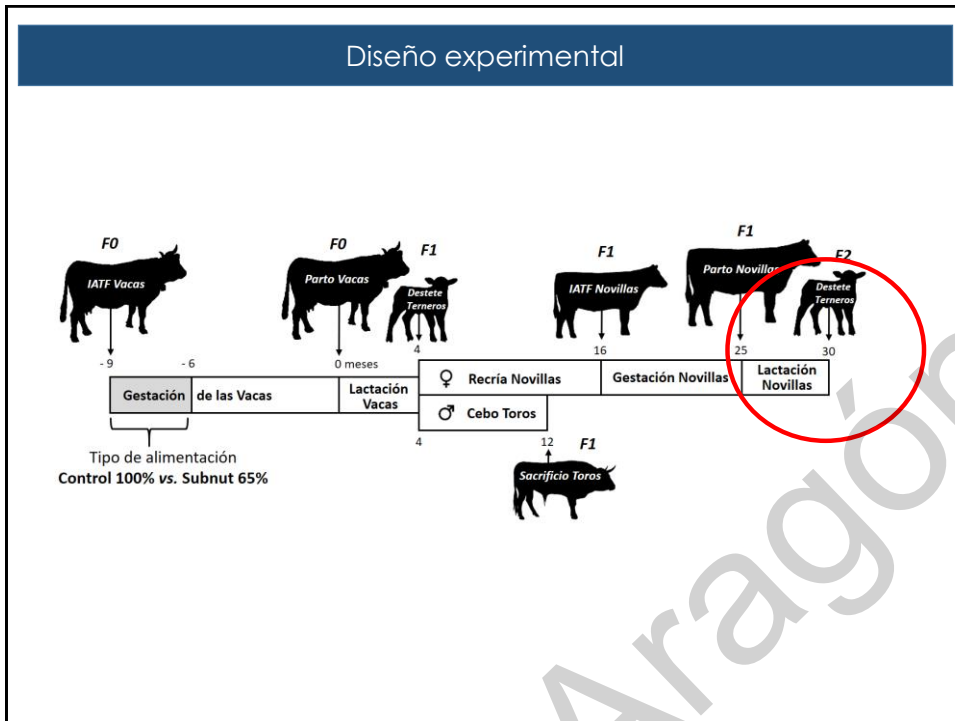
Diseño experimental

F0
IATF Vacas

F0
Parto Vacas

F1
Destete Terneros

F1
IATF Novillas

F1
Parto Novillas

F2
Destete Terneros

- 9
- 6
0 meses
4
16
25
30

| Gestación | de las Vacas | Lactación Vacas |
|---|---|---|

♀ Recría Novillas
Gestación Novillas
Lactación Novillas
♂ Cebo Toros

4
12

Tipo de alimentación
Control 100% vs. Subnut 65%

F1
Sacrificio Toros

Aragón